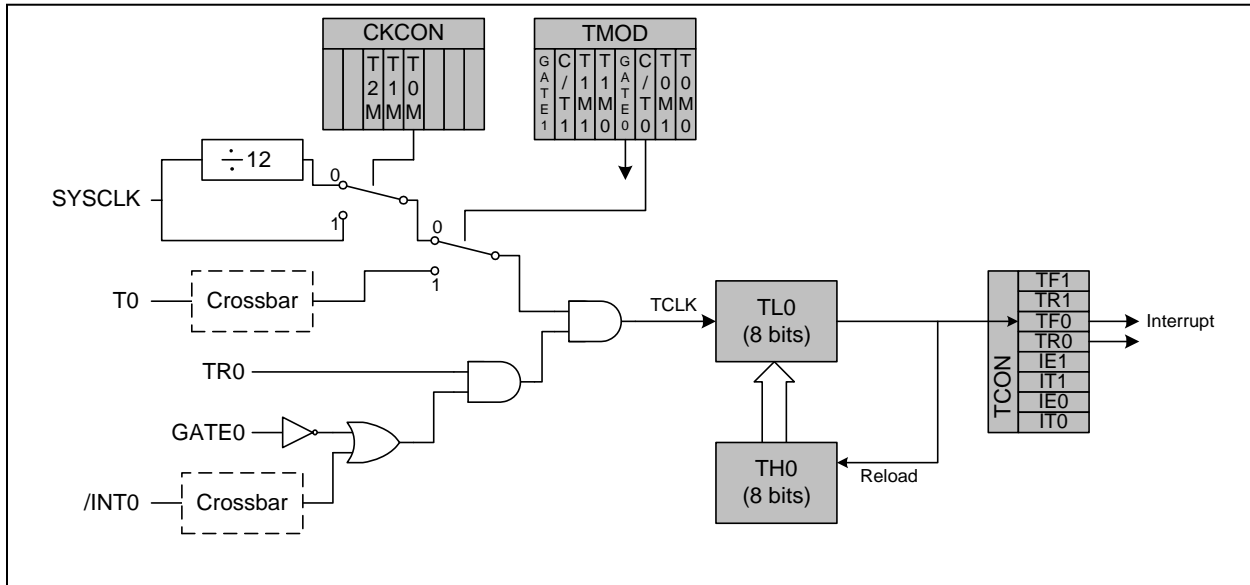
CKCON
T2M
T1M
T0M

TMOD
GATE1
C/T1
T1M1
T1M0
GATE0
C/T0
T0M1
T0M0

$\div$12

SYSCLK

0
1
0
1

T0
Crossbar

TCLK

TL0
(8 bits)

TR0

GATE0

/INT0
Crossbar

TH0
(8 bits)

Reload

TCON
TF1
TR1
TF0
TR0
IE1
IT1
IE0
IT0

Interrupt